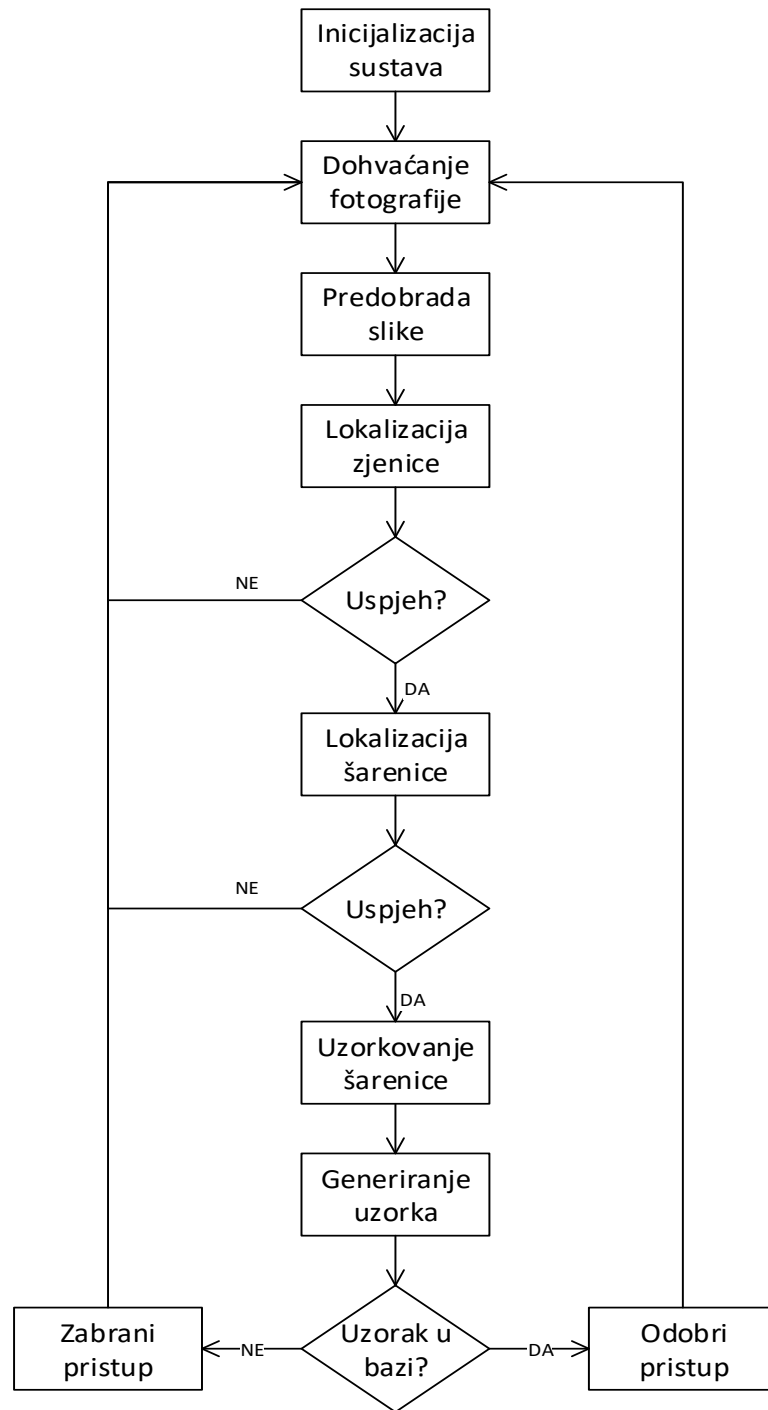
Inicijalizacija sustava

Dohvaćanje fotografije

Predobrada slike

Lokalizacija zjenice

NE

Uspjeh?

DA

Lokalizacija šarenice

NE

Uspjeh?

DA

Uzorkovanje šarenice

Generiranje uzorka

Zabrani pristup

NE

Uzorak u bazi?

DA

Odobri pristup